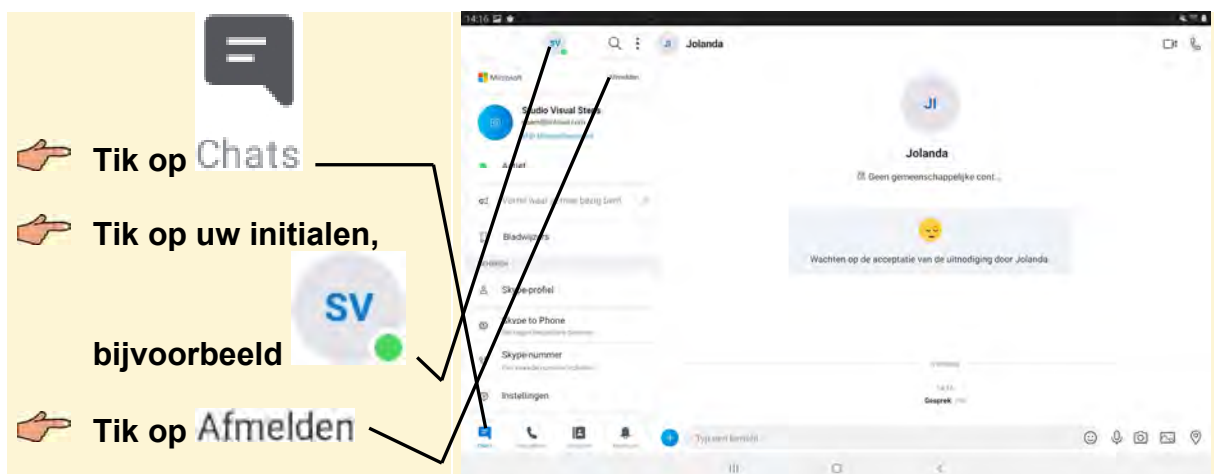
Tik op Chats

Tik op uw initialen,

SV

bijvoorbeeld

Tik op Afmelden

14:16

SV

Jolanda

Microsoft

Afmelden

Studio Visual Steps

Actief

Vertel waar je mee bezig bent

Bladwijzers

Skype-profiel

Skype to Phone

Skype-nummer

Instellingen

JI

Jolanda

Geen gemeenschappelijke cont...

Wachten op de acceptatie van de uitnodiging door Jolanda

Gesprek

Typ een bericht